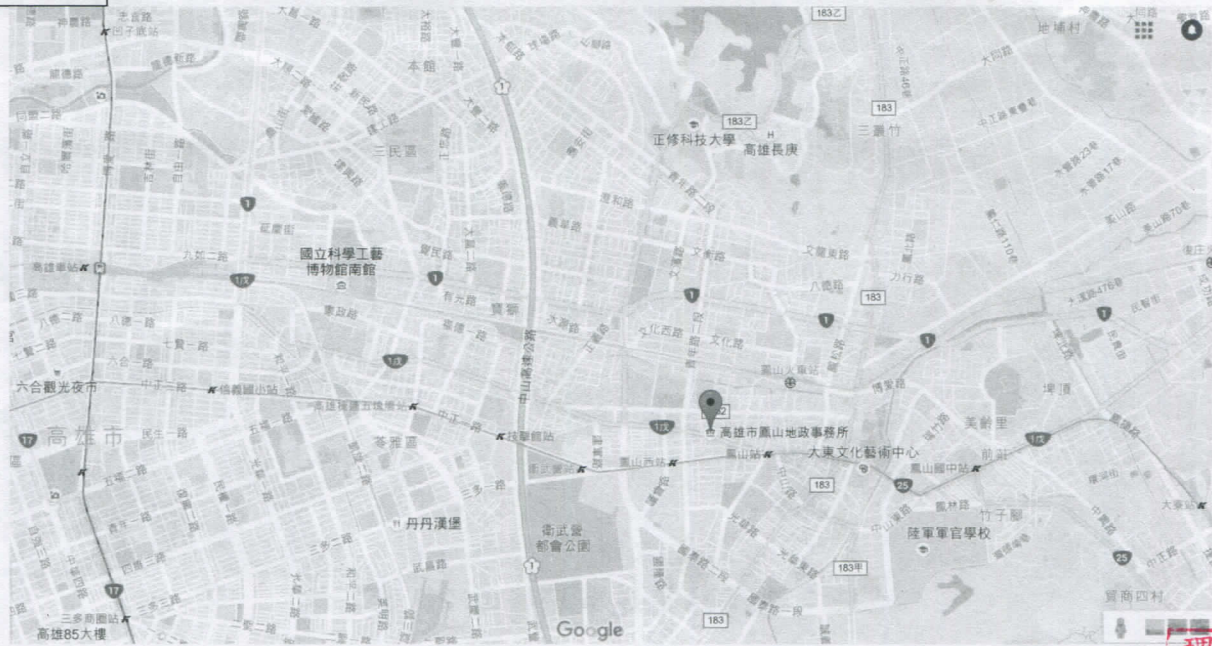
183乙
地場村
本館
183乙
183
正修科技大學
高雄長庚
三民區
三塊厝
1
國立科學工藝博物館南館
高雄車站
1戊
1
183
1
寶獅
1戊
1
鳳山火車站
六合觀光夜市
中正二路
衛武營站
17
高雄市
民生一路
苓雅區
1戊
高雄市鳳山地政事務所
美齡里
鳳山西站
鳳山站
大東文化藝術中心
鳳山國中站
1戊
183
25
丹丹漢堡
衛武營都會公園
竹子腳
陸軍軍官學校
25
17
183甲
1
三多商圈站
高雄85大樓
183
Google